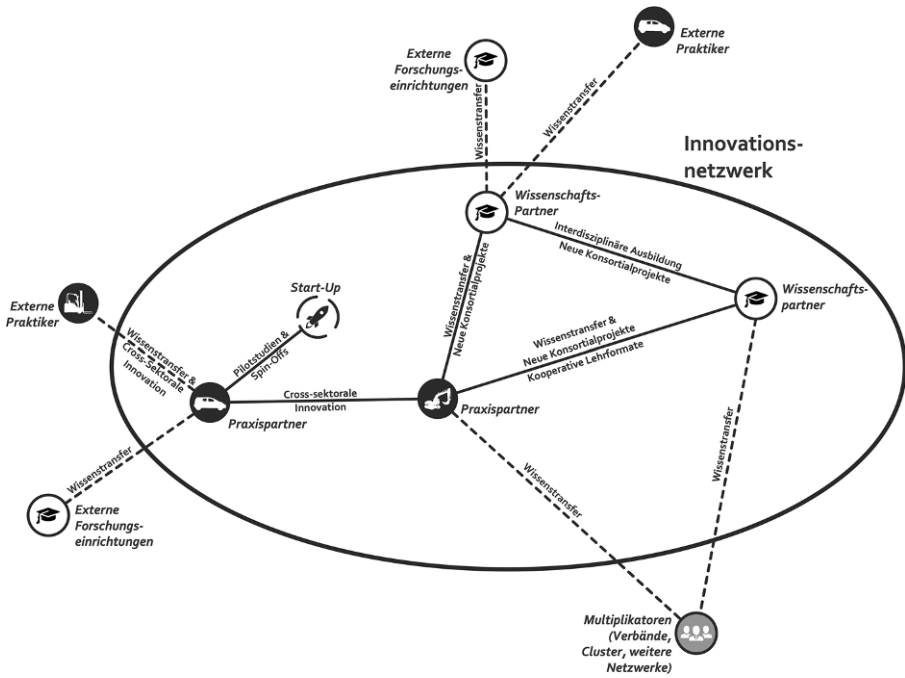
Externe Praktiker

Externe Forschungseinrichtungen

Wissenstransfer

Wissenstransfer

Innovationsnetzwerk

Wissenschafts-Partner

Interdisziplinäre Ausbildung
Neue Konsortialprojekte

Wissenschaftspartner

Wissenstransfer & Neue Konsortialprojekte

Start-Up

Externe Praktiker

Wissenstransfer & Cross-Sektorale Innovation

Pilotstudien & Spin-Offs

Wissenstransfer & Neue Konsortialprojekte Kooperative Lehrformate

Cross-sektorale Innovation

Praxispartner

Praxispartner

Wissenstransfer

Wissenstransfer

Wissenstransfer

Externe Forschungseinrichtungen

Multiplikatoren (Verbände, Cluster, weitere Netzwerke)